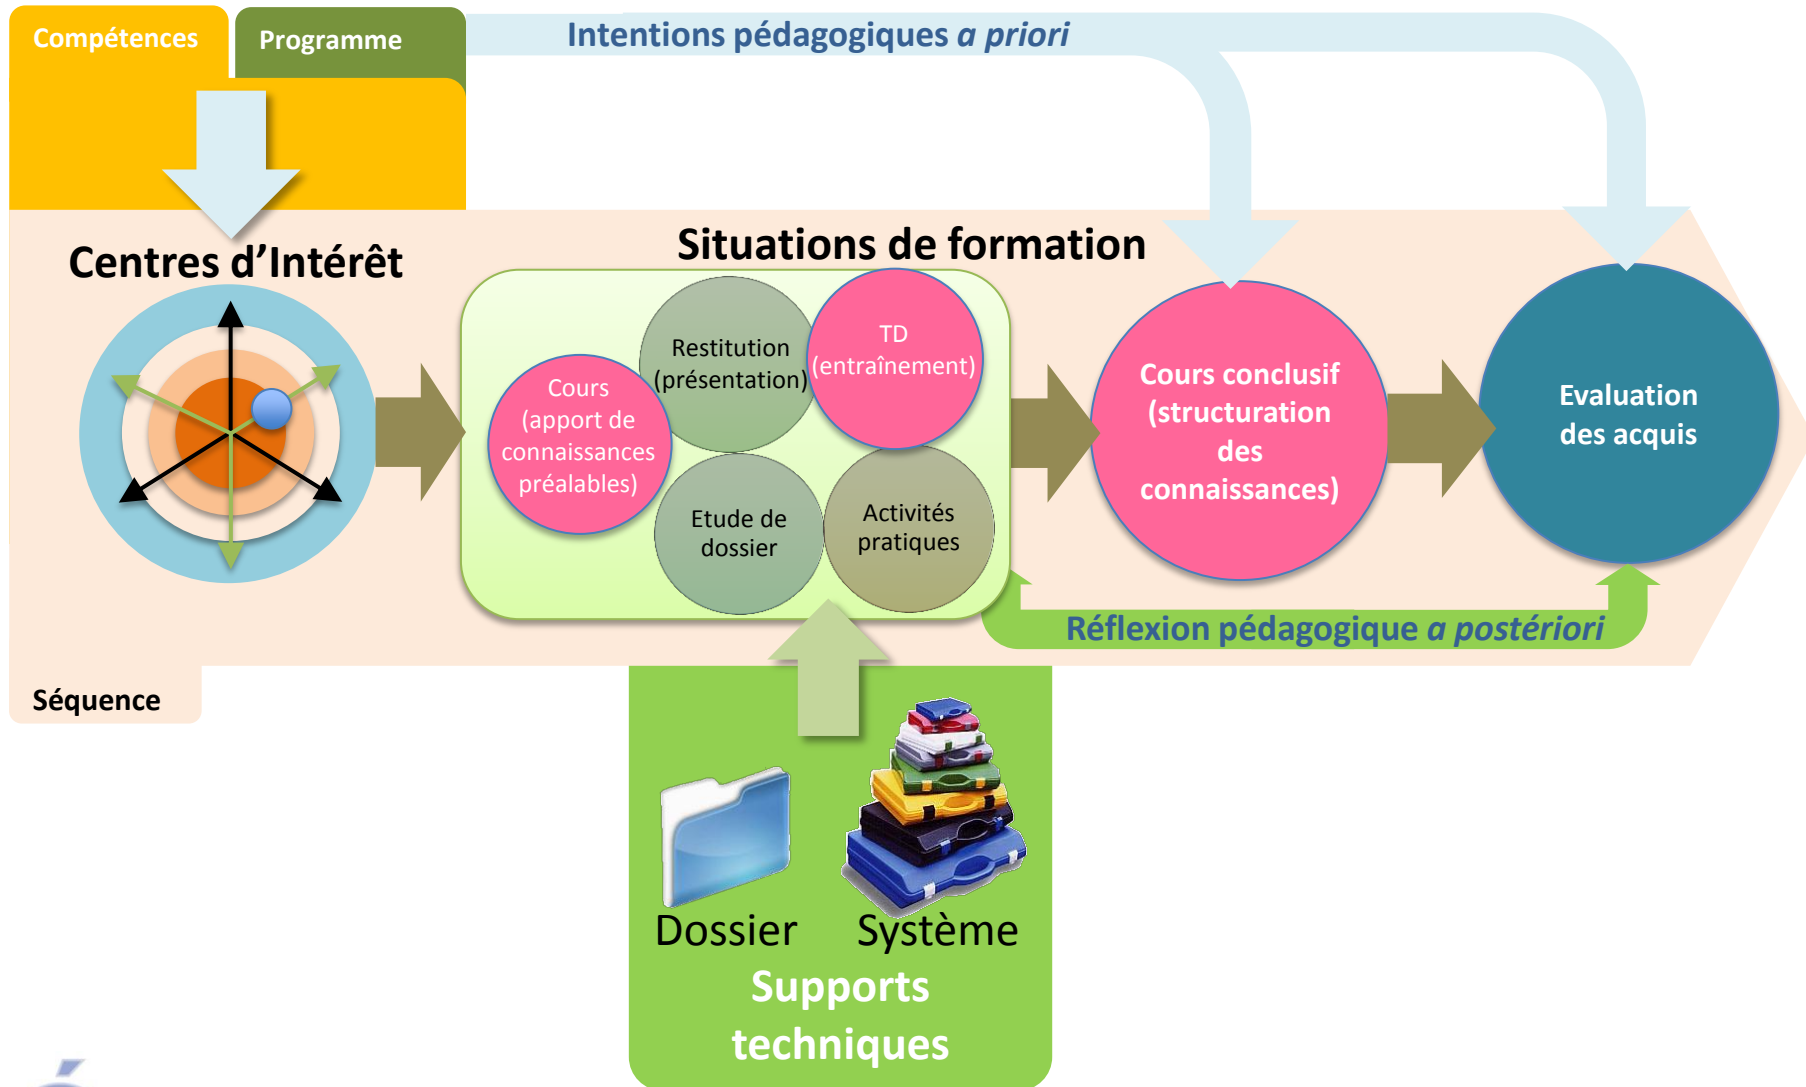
Compétences

Programme

Intentions pédagogiques *a priori*

Centres d'Intérêt

Situations de formation

Cours (apport de connaissances préalables)

Restitution (présentation)

TD (entraînement)

Etude de dossier

Activités pratiques

Cours conclusif (structuration des connaissances)

Evaluation des acquis

Réflexion pédagogique *a postériori*

Séquence

Dossier

Système

Supports techniques